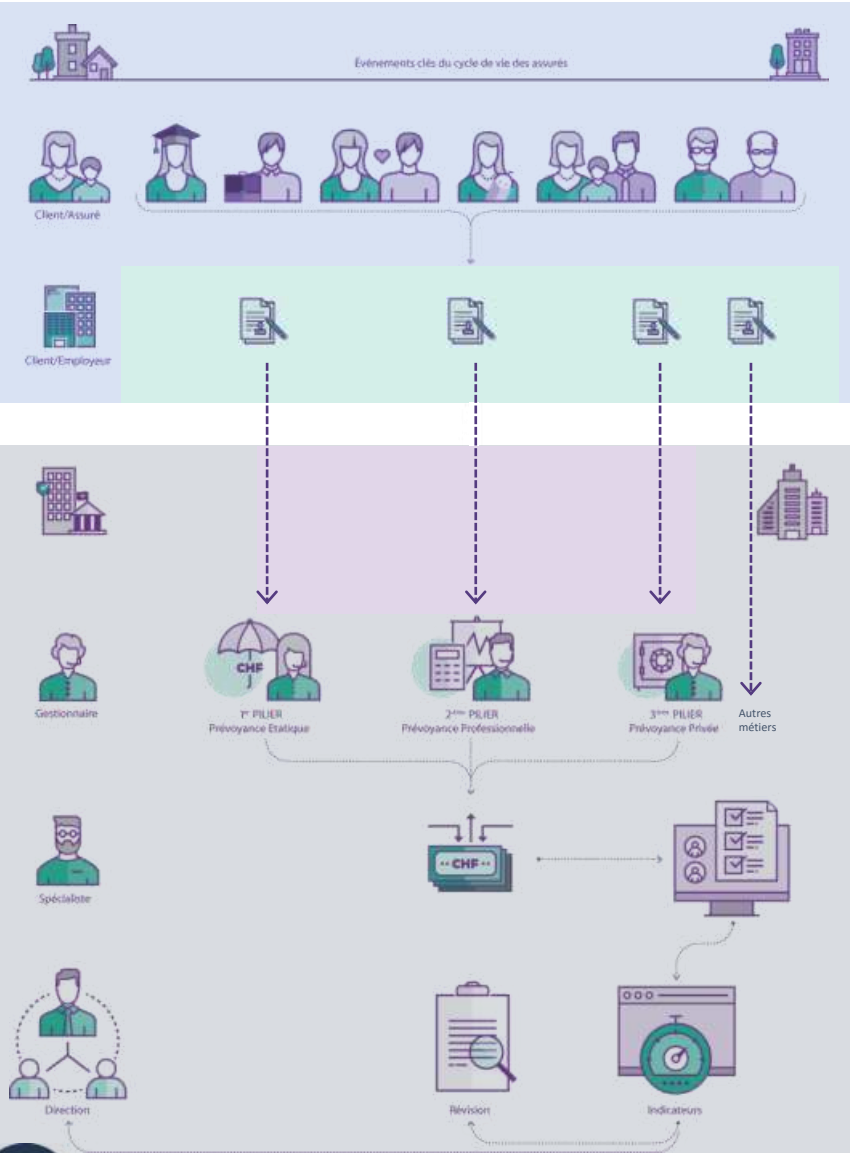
Événements clés du cycle de vie des assurés

Client/Assuré

Client/Employeur

CHF

Gestionnaire

1$^{er}$ PILIER
Prévoyance Etatique

2$^{ème}$ PILIER
Prévoyance Professionnelle

3$^{ème}$ PILIER
Prévoyance Privée

Autres métiers

CHF

Spécialiste

Direction

Révision

Indicateurs